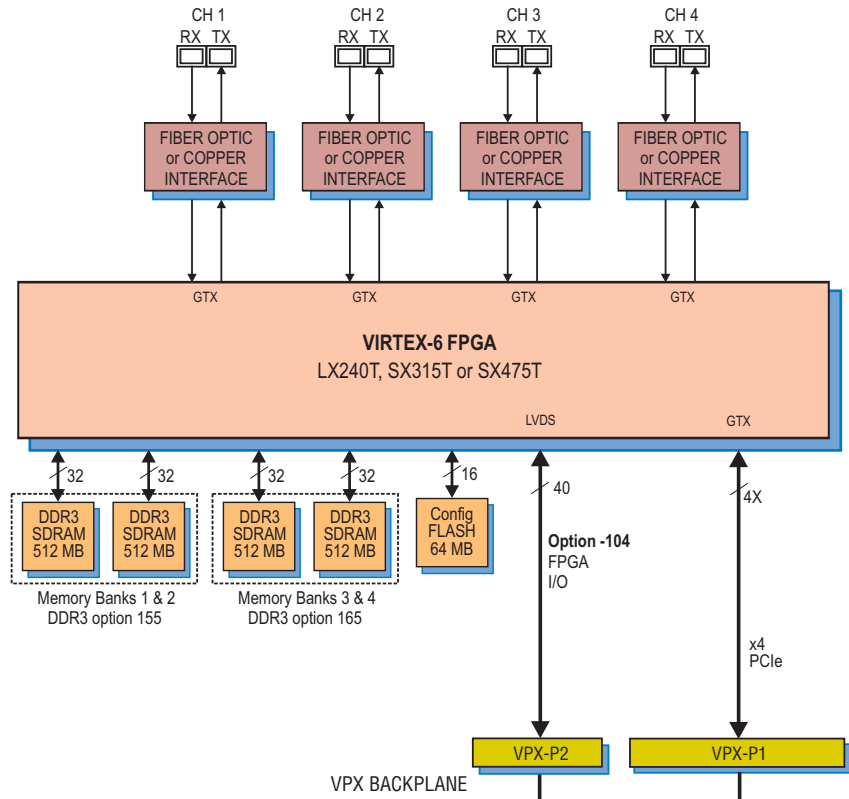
CH 1
RX TX

CH 2
RX TX

CH 3
RX TX

CH 4
RX TX

FIBER OPTIC or COPPER INTERFACE

FIBER OPTIC or COPPER INTERFACE

FIBER OPTIC or COPPER INTERFACE

FIBER OPTIC or COPPER INTERFACE

GTX GTX GTX GTX

VIRTEX-6 FPGA
LX240T, SX315T or SX475T

LVDS GTX

32 32 32 32 16

DDR3 SDRAM 512 MB

DDR3 SDRAM 512 MB

DDR3 SDRAM 512 MB

DDR3 SDRAM 512 MB

Config FLASH 64 MB

Memory Banks 1 & 2
DDR3 option 155

Memory Banks 3 & 4
DDR3 option 165

40

Option -104
FPGA
I/O

4X

x4
PCIe

VPX-P2

VPX-P1

VPX BACKPLANE